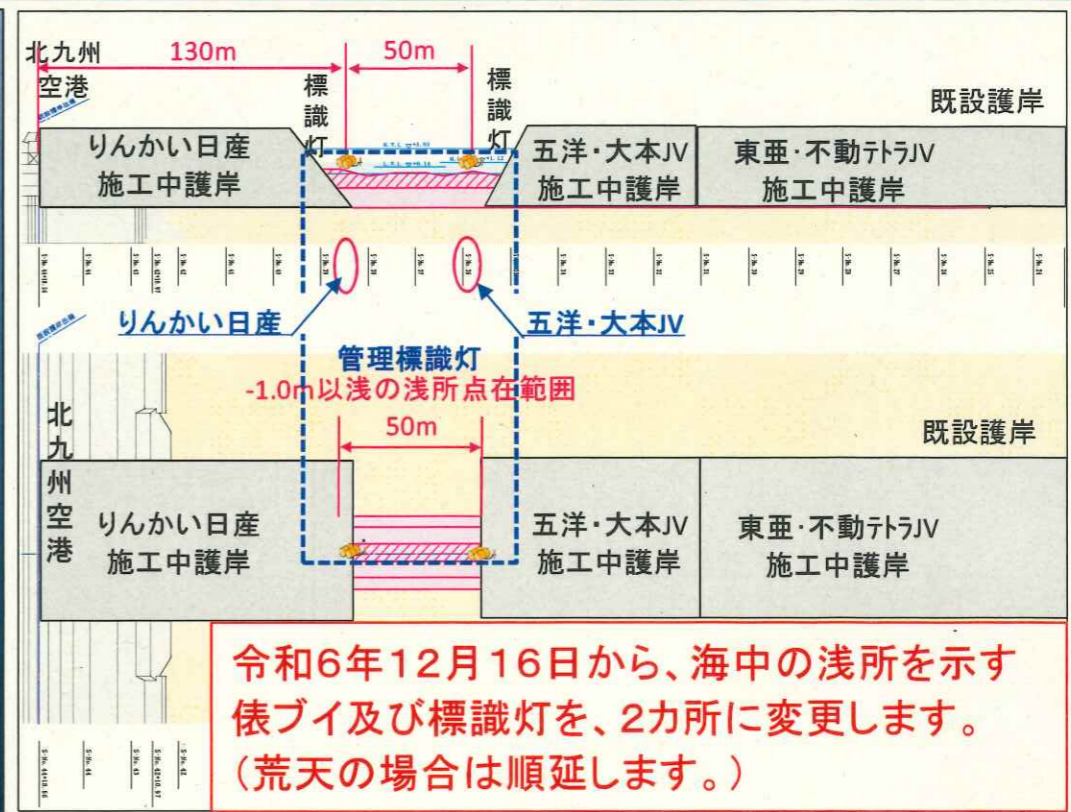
北九州空港

130m

50m

標識灯

標識灯

既設護岸

りんかい日産施工中護岸

五洋・大本JV施工中護岸

東亜・不動テトラJV施工中護岸

りんかい日産

五洋・大本JV

管理標識灯

-1.0m以浅の浅所点在範囲

北九州空港

50m

既設護岸

りんかい日産施工中護岸

五洋・大本JV施工中護岸

東亜・不動テトラJV施工中護岸

令和6年12月16日から、海中の浅所を示す俵ブイ及び標識灯を、2カ所に変更します。（荒天の場合は順延します。）